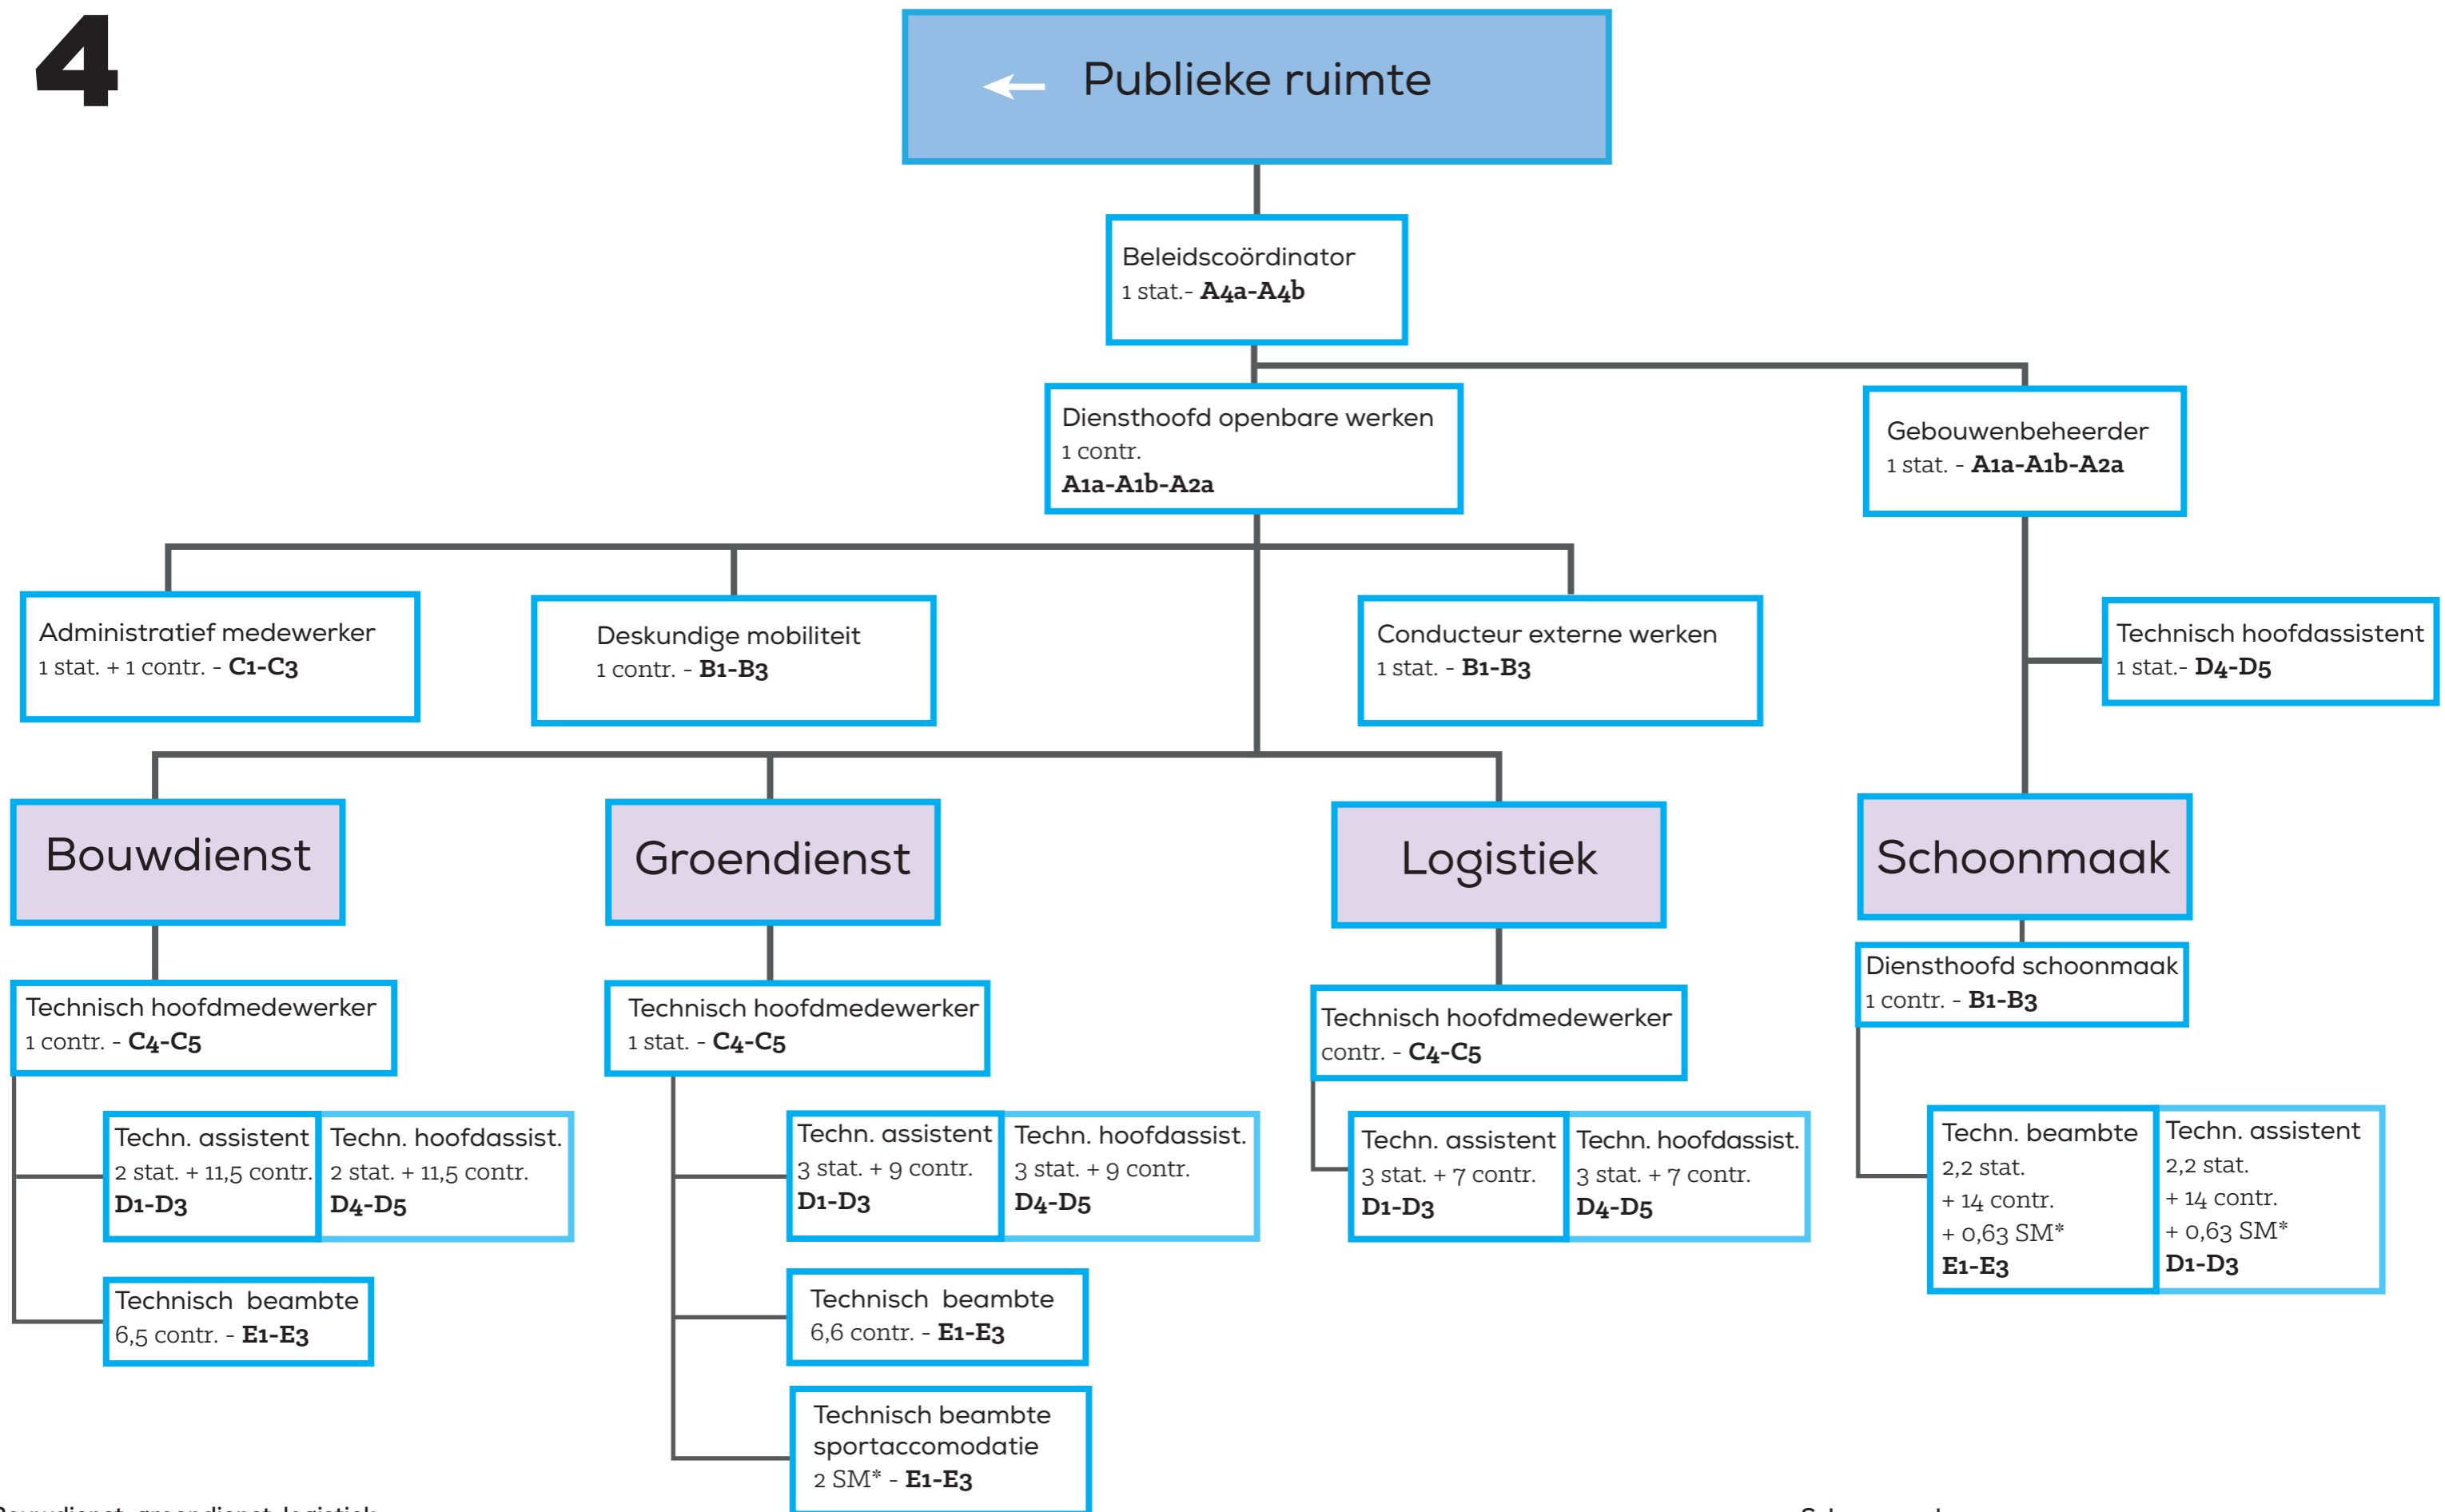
4

Publieke ruimte

Beleidscoördinator
1 stat.- **A4a-A4b**

Diensthoofd openbare werken
1 contr.
**A1a-A1b-A2a**

Gebouwenbeheerder
1 stat. - **A1a-A1b-A2a**

Administratief medewerker
1 stat. + 1 contr. - **C1-C3**

Deskundige mobiliteit
1 contr. - **B1-B3**

Conducteur externe werken
1 stat. - **B1-B3**

Technisch hoofdassistent
1 stat.- **D4-D5**

Bouwdienst

Technisch hoofdmedewerker
1 contr. - **C4-C5**

Techn. assistent
2 stat. + 11,5 contr.
**D1-D3**

Techn. hoofdassist.
2 stat. + 11,5 contr.
**D4-D5**

Technisch beambte
6,5 contr. - **E1-E3**

Groendienst

Technisch hoofdmedewerker
1 stat. - **C4-C5**

Techn. assistent
3 stat. + 9 contr.
**D1-D3**

Techn. hoofdassist.
3 stat. + 9 contr.
**D4-D5**

Technisch beambte
6,6 contr. - **E1-E3**

Technisch beambte sportaccomodatie
2 SM* - **E1-E3**

Logistiek

Technisch hoofdmedewerker
contr. - **C4-C5**

Techn. assistent
3 stat. + 7 contr.
**D1-D3**

Techn. hoofdassist.
3 stat. + 7 contr.
**D4-D5**

Schoonmaak

Diensthoofd schoonmaak
1 contr. - **B1-B3**

Techn. beambte
2,2 stat.
+ 14 contr.
+ 0,63 SM*
**E1-E3**

Techn. assistent
2,2 stat.
+ 14 contr.
+ 0,63 SM*
**D1-D3**

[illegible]